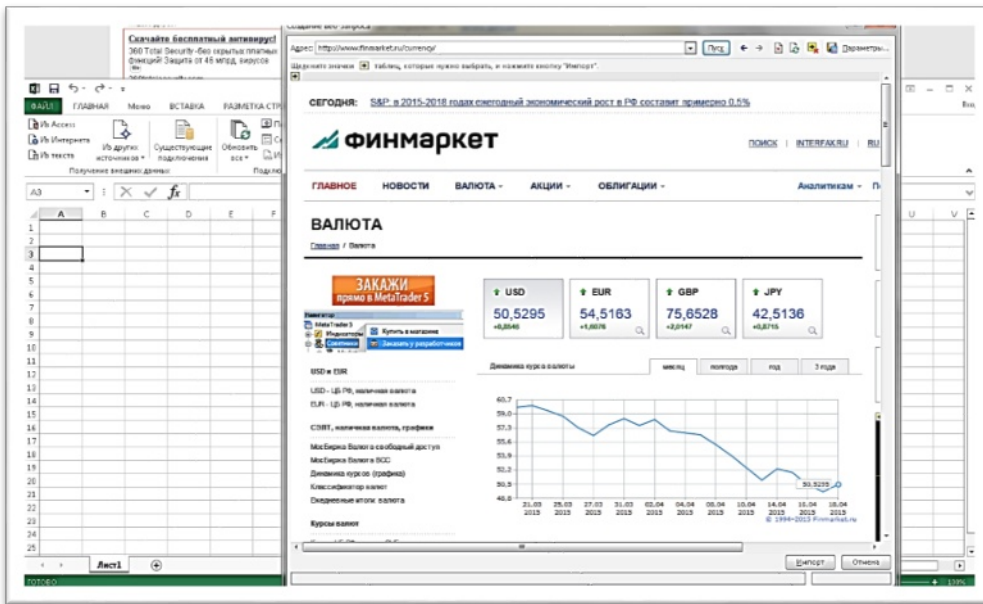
Скачайте бесплатный антивирус!
360 Total Security -без скрытых платных функций Защита от 46 млрд. вирусов

Создание веб-запроса

ФАЙЛ ГЛАВНАЯ Меню ВСТАВКА РАЗМЕТКА СТР

Из Access
Из Интернета
Из текста
Из других источников
Существующие подключения
Обновить все
Получение внешних данных
Подкл

A3

A B C D E F

1 2 3 4 5 6 7 8 9 10 11 12 13 14 15 16 17 18 19 20 21 22 23 24 25

Лист1

ГОТОВО

Адрес: http://www.finmarket.ru/currency/ Пуск Параметры...

Щелкните значки таблиц, которые нужно выбрать, и нажмите кнопку "Импорт".

СЕГОДНЯ: S&P: в 2015-2018 годах ежегодный экономический рост в РФ составит примерно 0,5%

финмаркет

ПОИСК | INTERFAX.RU | RU

ГЛАВНОЕ НОВОСТИ ВАЛЮТА АКЦИИ ОБЛИГАЦИИ Аналитикам

ВАЛЮТА

Главная / Валюта

ЗАКАЖИ прямо в MetaTrader 5

Навигатор
MetaTrader 5
Индикаторы
Советники
Купить в магазине
Заказать у разработчика

USD 50,5295 +0,8546
EUR 54,5163 +1,6076
GBP 75,6528 +2,0147
JPY 42,5136 +0,8715

Динамика курса валюты
месяц полгода год 3 года

USD и EUR
USD - ЦБ РФ, наличная валюта
EUR - ЦБ РФ, наличная валюта

СЭВТ, наличная валюта, графики
МосБиржа Валюта свободный доступ
МосБиржа Валюта ВСС
Динамика курсов (графика)
Классификатор валют
Ежедневные итоги валюта

Курсы валют

60,7
59,0
57,3
55,6
53,9
52,2
50,5
48,8

50,5295

21.03 2015
25.03 2015
27.03 2015
31.03 2015
02.04 2015
04.04 2015
08.04 2015
10.04 2015
14.04 2015
16.04 2015
18.04 2015

© 1994-2015 Finmarket.ru

Импорт Отмена